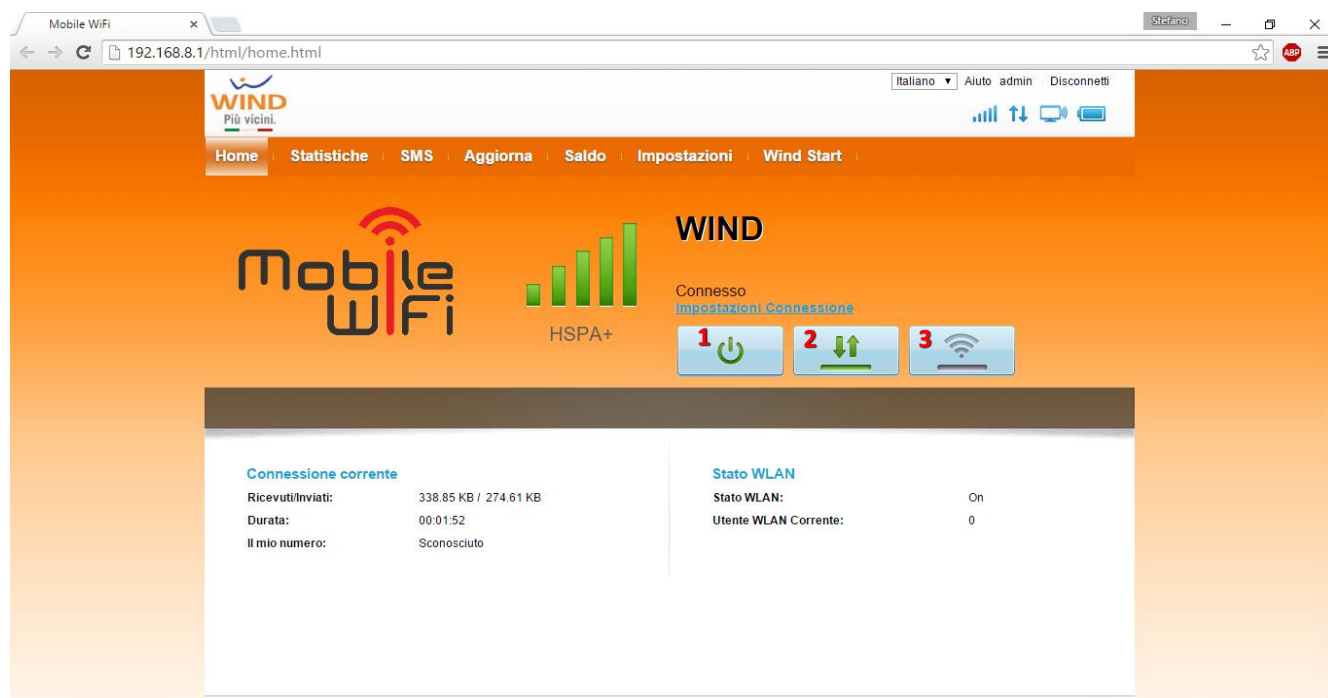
Mobile WiFi ×

Stefano

192.168.8.1/html/home.html

ABP

WIND
Più vicini.

Italiano ▾ Aiuto admin Disconnetti

Home | Statistiche | SMS | Aggiorna | Saldo | Impostazioni | Wind Start

Mobile WiFi

HSPA+

WIND

Connesso
Impostazioni Connessione

1 2 3

Connessione corrente

| | |
|---|---|
| Ricevuti/Inviati: | 338.85 KB / 274.61 KB |
| Durata: | 00:01:52 |
| Il mio numero: | Sconosciuto |

Stato WLAN

| | |
|---|---|
| Stato WLAN: | On |
| Utente WLAN Corrente: | 0 |